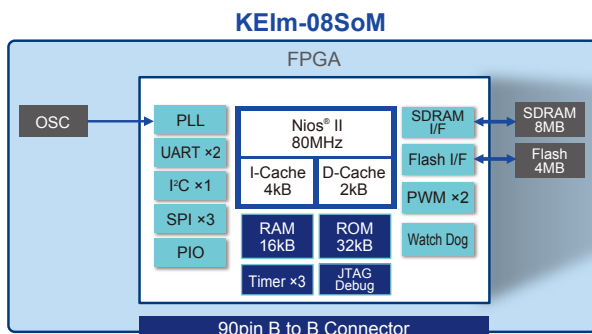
KEIm-08SoM

FPGA

OSC

PLL

UART ×2

I²C ×1

SPI ×3

PIO

Nios® II
80MHz

I-Cache
4kB

D-Cache
2kB

RAM
16kB

ROM
32kB

Timer ×3

JTAG
Debug

SDRAM
I/F

Flash I/F

PWM ×2

Watch Dog

SDRAM
8MB

Flash
4MB

90pin B to B Connector